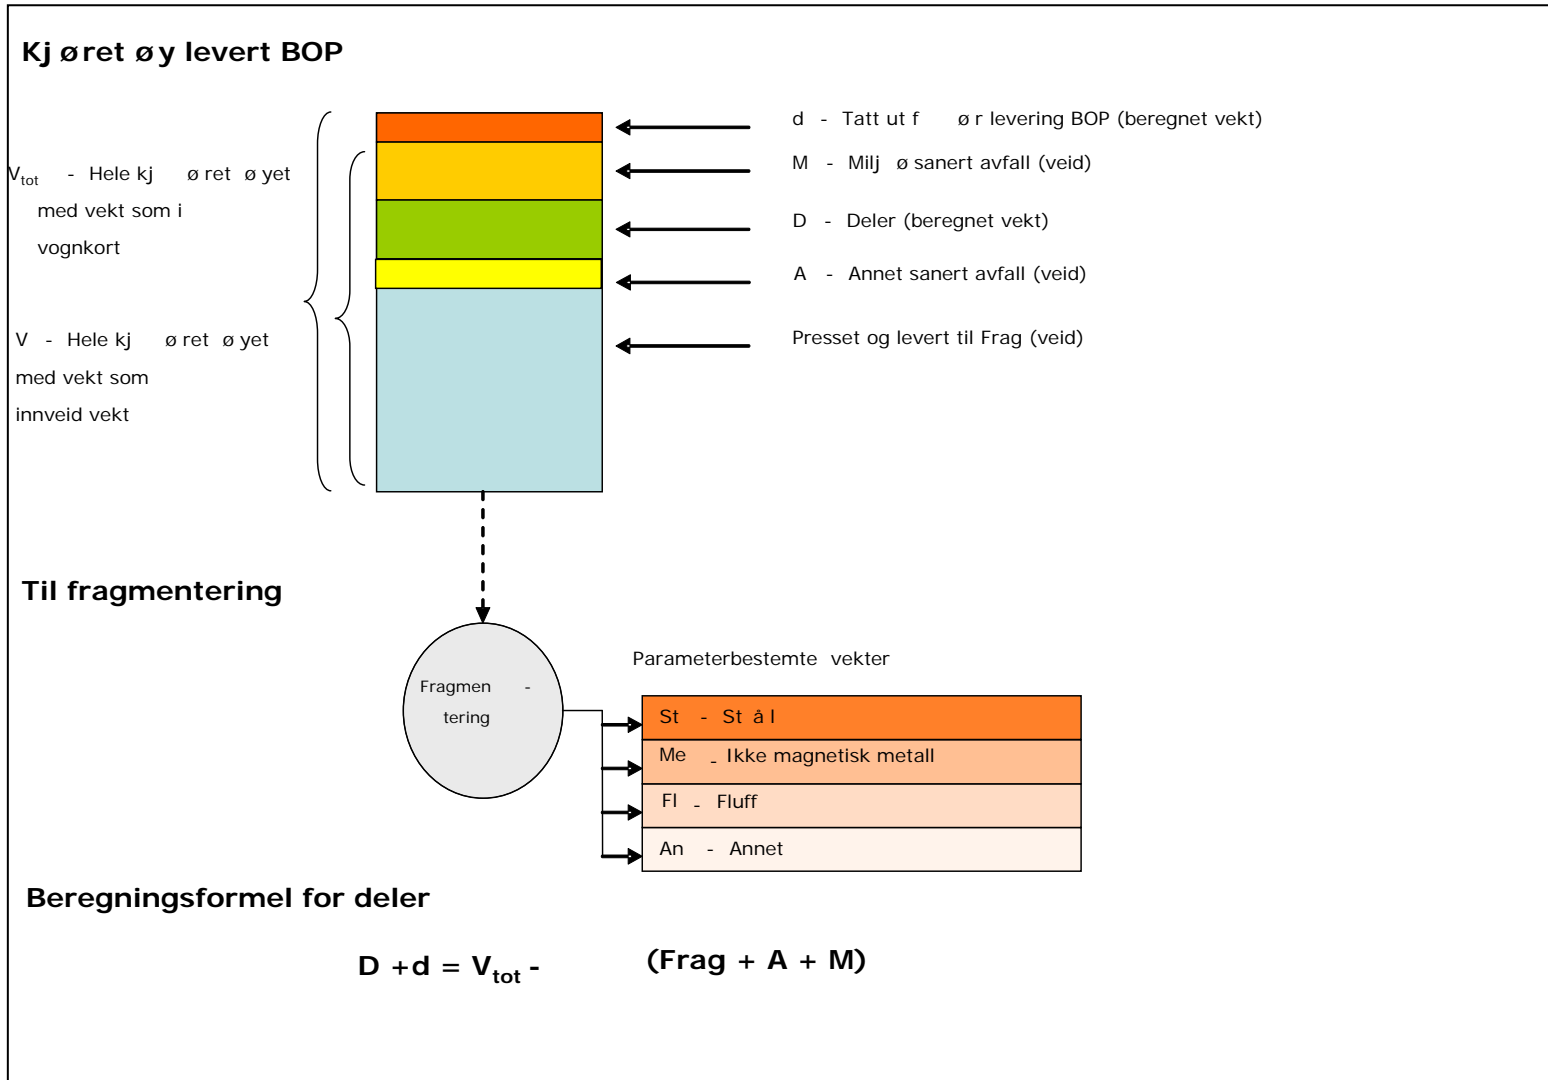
Kj øret øy levert BOP

$V_{tot}$ - Hele kj øret ø yet med vekt som i vognkort

V - Hele kj øret ø yet med vekt som innveid vekt

d - Tatt ut f ø r levering BOP (beregnet vekt)

M - Milj ø sanert avfall (veid)

D - Deler (beregnet vekt)

A - Annet sanert avfall (veid)

Presset og levert til Frag (veid)

Til fragmentering

Fragmen - tering

Parameterbestemte vekter

| St - St å l |
|---|
| Me - Ikke magnetisk metall |
| Fl - Fluff |
| An - Annet |

Beregningsformel for deler

$D + d = V_{tot} -$ (Frag + A + M)